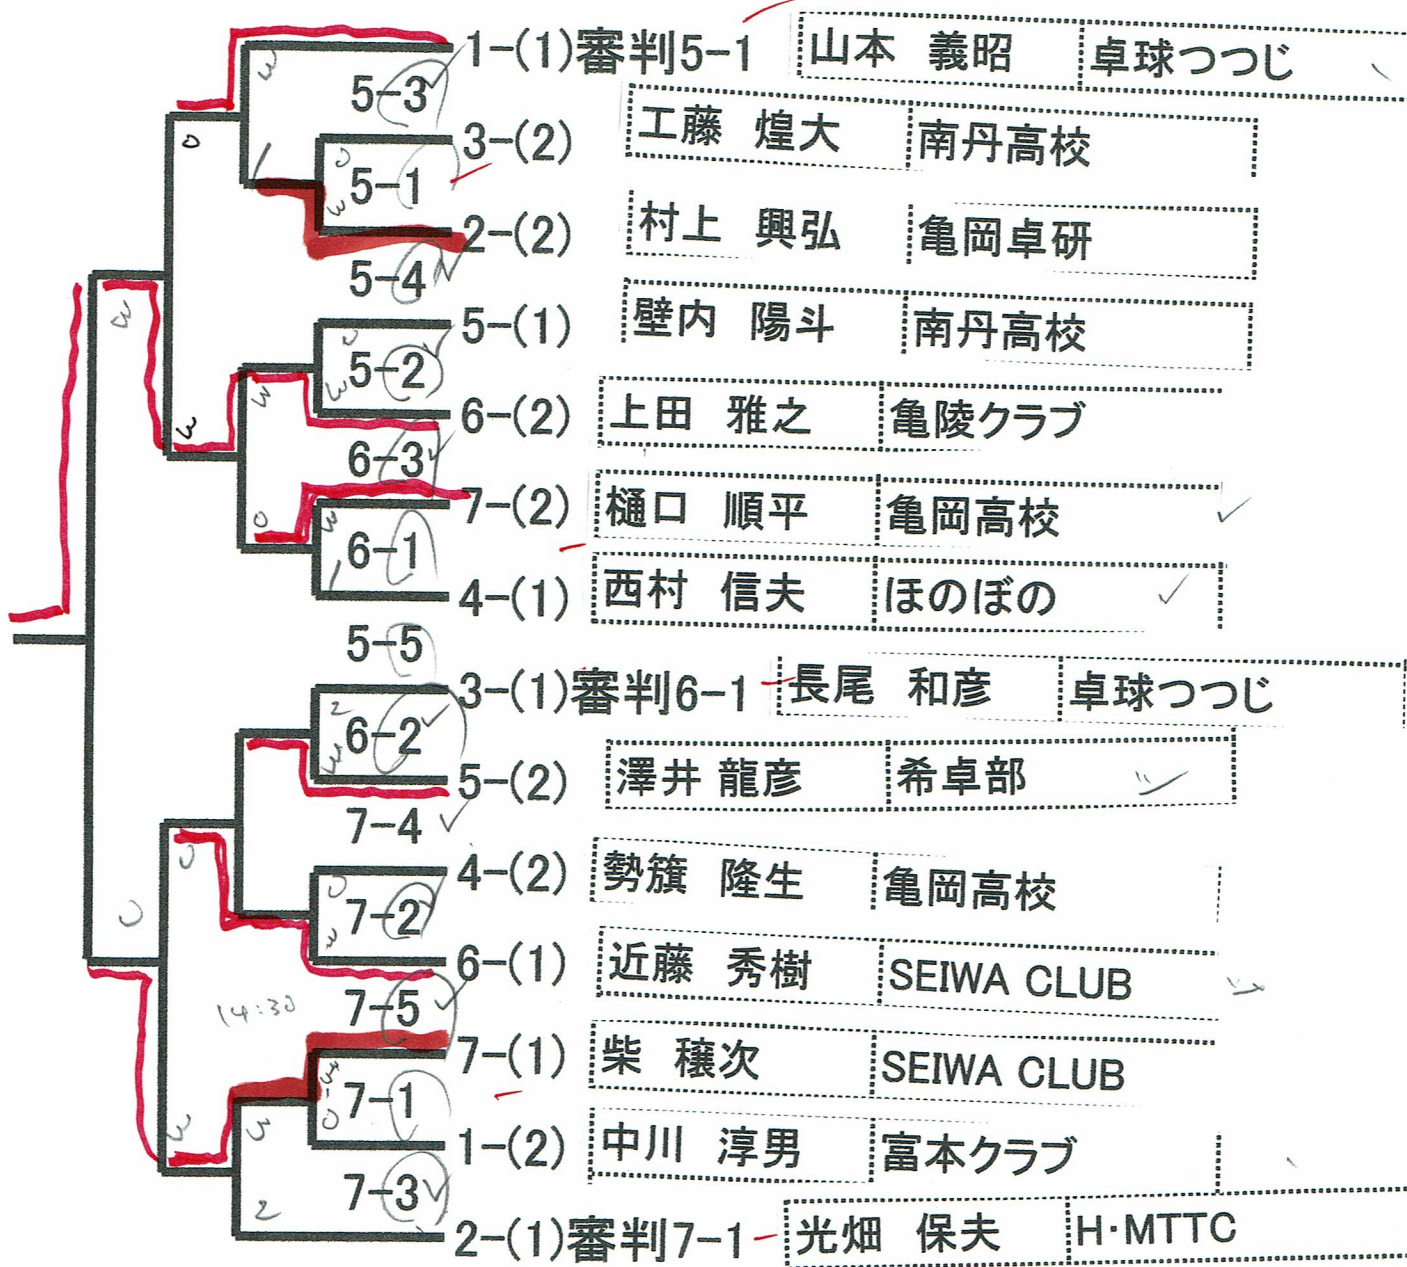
1-(1)審判5-1 山本 義昭 卓球つつじ
5-3
3-(2) 工藤 煌大 南丹高校
5-1
2-(2) 村上 興弘 亀岡卓研
5-4
5-(1) 壁内 陽斗 南丹高校
5-2
6-(2) 上田 雅之 亀陵クラブ
6-3
7-(2) 樋口 順平 亀岡高校
6-1
4-(1) 西村 信夫 ほのぼの
5-5
3-(1)審判6-1 長尾 和彦 卓球つつじ
6-2
5-(2) 澤井 龍彦 希卓部
7-4
4-(2) 勢籏 隆生 亀岡高校
7-2
6-(1) 近藤 秀樹 SEIWA CLUB
7-5
14:30
7-(1) 柴 穣次 SEIWA CLUB
7-1
1-(2) 中川 淳男 富本クラブ
7-3
2-(1)審判7-1 光畑 保夫 H·MTTC